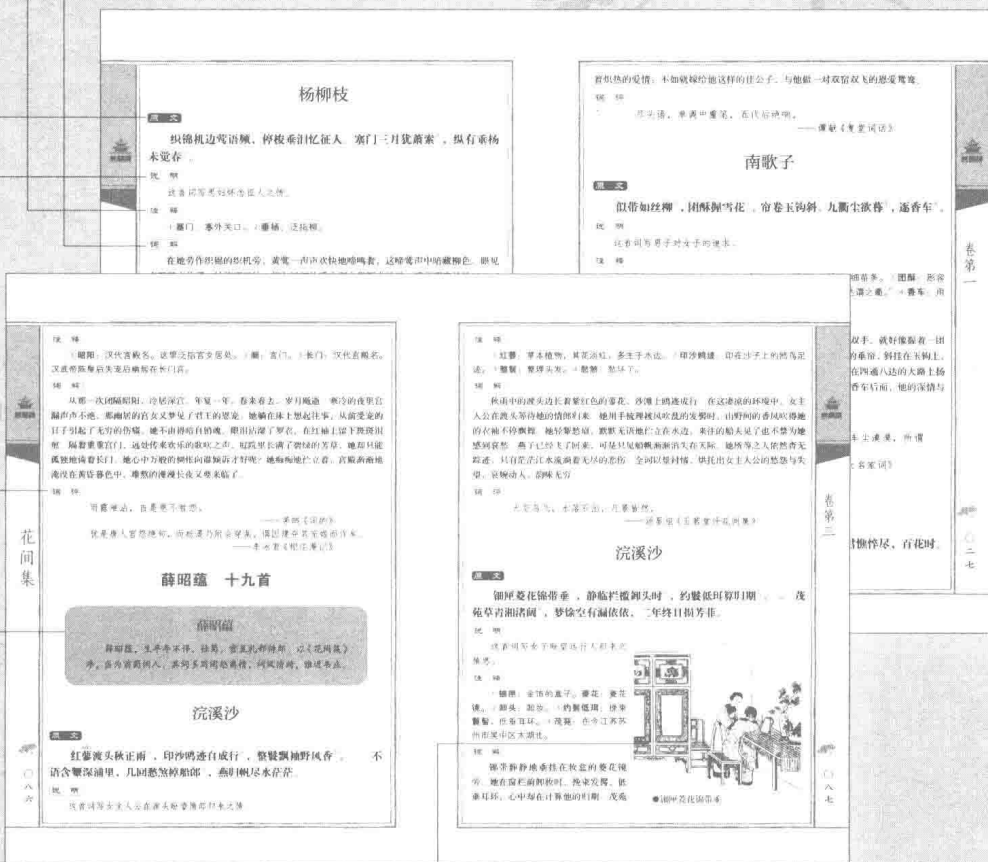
杨柳枝

原文

织锦机边莺语频，停梭垂泪忆征人。塞门三月犹萧索，纵有垂杨未觉春。

说明

此首词写思妇怀念征人之情。

注释

①塞门：塞外关口。②垂杨：泛指柳。

赏析

在晚秀作织锦的织机旁，黄莺一声声欢快地啼鸣着，这啼莺声中唤醒柳色。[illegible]

首似热的爱情，不如就嫁给他这样的佳公子，与他做一对双宿双飞的恩爱鸳鸯。

辑评

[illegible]

——谭献《复堂词话》

南歌子

原文

似带如丝柳，团酥握雪花。帘卷玉钩斜，九衢尘欲暮，逐香车。

说明

此首词写男子对女子的追求。

注释

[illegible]

卷第一

〇二七

注释

①昭阳：汉代宫殿名。这里泛指宫女居处。②阙：宫门。③长门：汉代宫殿名，汉武帝陈皇后失宠后幽居在长门宫。

赏析

从那一次团扇昭阳，冷落深宫，年复一年，春来春去，岁月蹉跎。寒冷的夜里宫漏声声不绝……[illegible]

辑评

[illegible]

——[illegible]

——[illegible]

花间集

薛昭蕴　十九首

薛昭蕴

薛昭蕴，生卒年不详，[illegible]以《花间集》序，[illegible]

浣溪沙

原文

红蓼渡头秋正雨，印沙鸥迹自成行，整鬟飘袖野风香。不语含颦深浦里，几回愁煞棹船郎，燕归帆尽水茫茫。

说明

此首词写女主人公在渡头盼望情郎归来之情。

〇八六

注释

①红蓼：草本植物，其茎淡红，多生于水边。②印沙鸥迹：印在沙子上的鸥鸟足迹。③整鬟：整理头发。④颦：愁貌。

赏析

秋雨中的渡头边长着红色的蓼花，沙滩上鸥迹成行。在这凄凉的环境中，女主人公在渡头等待她的情郎归来。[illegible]

辑评

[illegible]

——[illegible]

浣溪沙

原文

钿匣菱花锦带垂，静临兰槛卸头时，约鬟低珥算归期。茂苑草青湘渚阔，梦余空有漏依依，二年终日损芳菲。

说明

此首词写女子盼望远行人归来之情思。

注释

①钿匣：金饰的盒子。菱花：菱花镜。②卸头：卸妆。③约鬟低珥：梳拢鬟髻，低垂耳环。④茂苑：在今江苏苏州市吴中区太湖北。

赏析

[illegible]

●钿匣菱花锦带垂

卷第三

〇八七